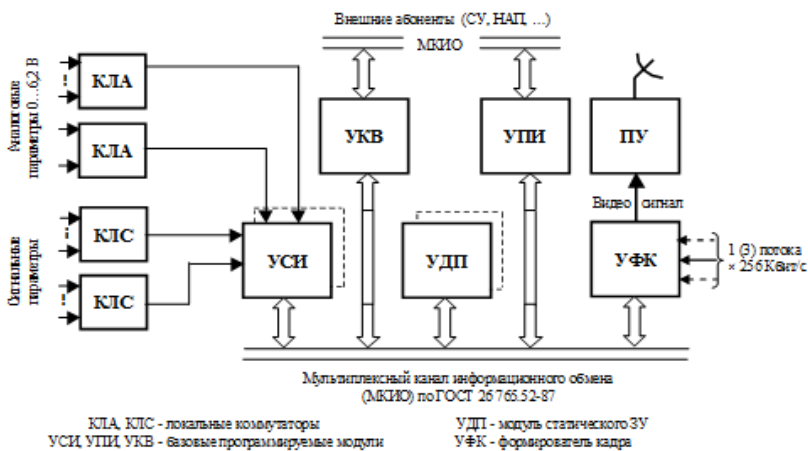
Внешние абоненты (СУ, НАП, ...)

МКИО

Аналоговые параметры 0...6,2 В

КЛА

КЛА

Сигнальные параметры

КЛС

КЛС

УКВ

УПИ

ПУ

Видео сигнал

УСИ

УДП

УФК

1 (3) потока × 256 Кбит/с

Мультиплексный канал информационного обмена (МКИО) по ГОСТ 26765.52-87

КЛА, КЛС - локальные коммутаторы
УСИ, УПИ, УКВ - базовые программируемые модули

УДП - модуль статического ЗУ
УФК - формирователь кадра